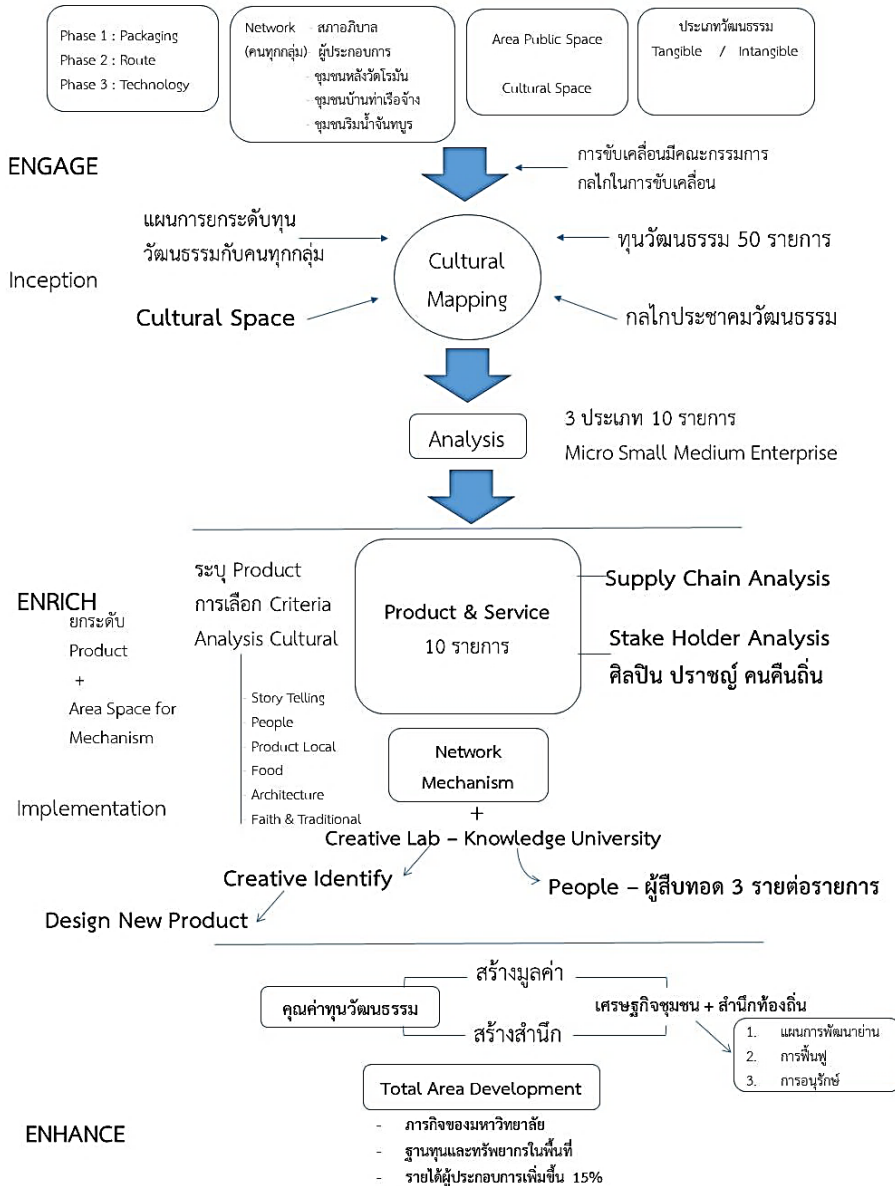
Phase 1 : Packaging
Phase 2 : Route
Phase 3 : Technology

Network (คนทุกกลุ่ม) สภาภิบาล
ผู้ประกอบการ
ชุมชนหลังวัดโรมัน
ชุมชนบ้านท่าเรือจ้าง
ชุมชนริมน้ำจันทบูร

Area Public Space
Cultural Space

ประเภทวัฒนธรรม
Tangible / Intangible

ENGAGE

การขับเคลื่อนมีคณะกรรมการ
กลไกในการขับเคลื่อน

Inception

แผนการยกระดับทุนวัฒนธรรมกับคนทุกกลุ่ม

Cultural Mapping

ทุนวัฒนธรรม 50 รายการ

Cultural Space

กลไกประชาคมวัฒนธรรม

Analysis

3 ประเภท 10 รายการ
Micro Small Medium Enterprise

ENRICH
ยกระดับ
Product
+
Area Space for Mechanism

Implementation

ระบุ Product
การเลือก Criteria
Analysis Cultural

Story Telling
People
Product Local
Food
Architecture
Faith & Traditional

Product & Service
10 รายการ

Supply Chain Analysis
Stake Holder Analysis
ศิลปิน ปราชญ์ คนคืนถิ่น

Network Mechanism
+
Creative Lab – Knowledge University

Creative Identify
People – ผู้สืบทอด 3 รายต่อรายการ
Design New Product

คุณค่าทุนวัฒนธรรม
สร้างมูลค่า
สร้างสำนึก
เศรษฐกิจชุมชน + สำนึกท้องถิ่น

1. แผนการพัฒนาย่าน
2. การฟื้นฟู
3. การอนุรักษ์

Total Area Development

ENHANCE

- ภารกิจของมหาวิทยาลัย
- ฐานทุนและทรัพยากรในพื้นที่
- รายได้ผู้ประกอบการเพิ่มขึ้น 15%